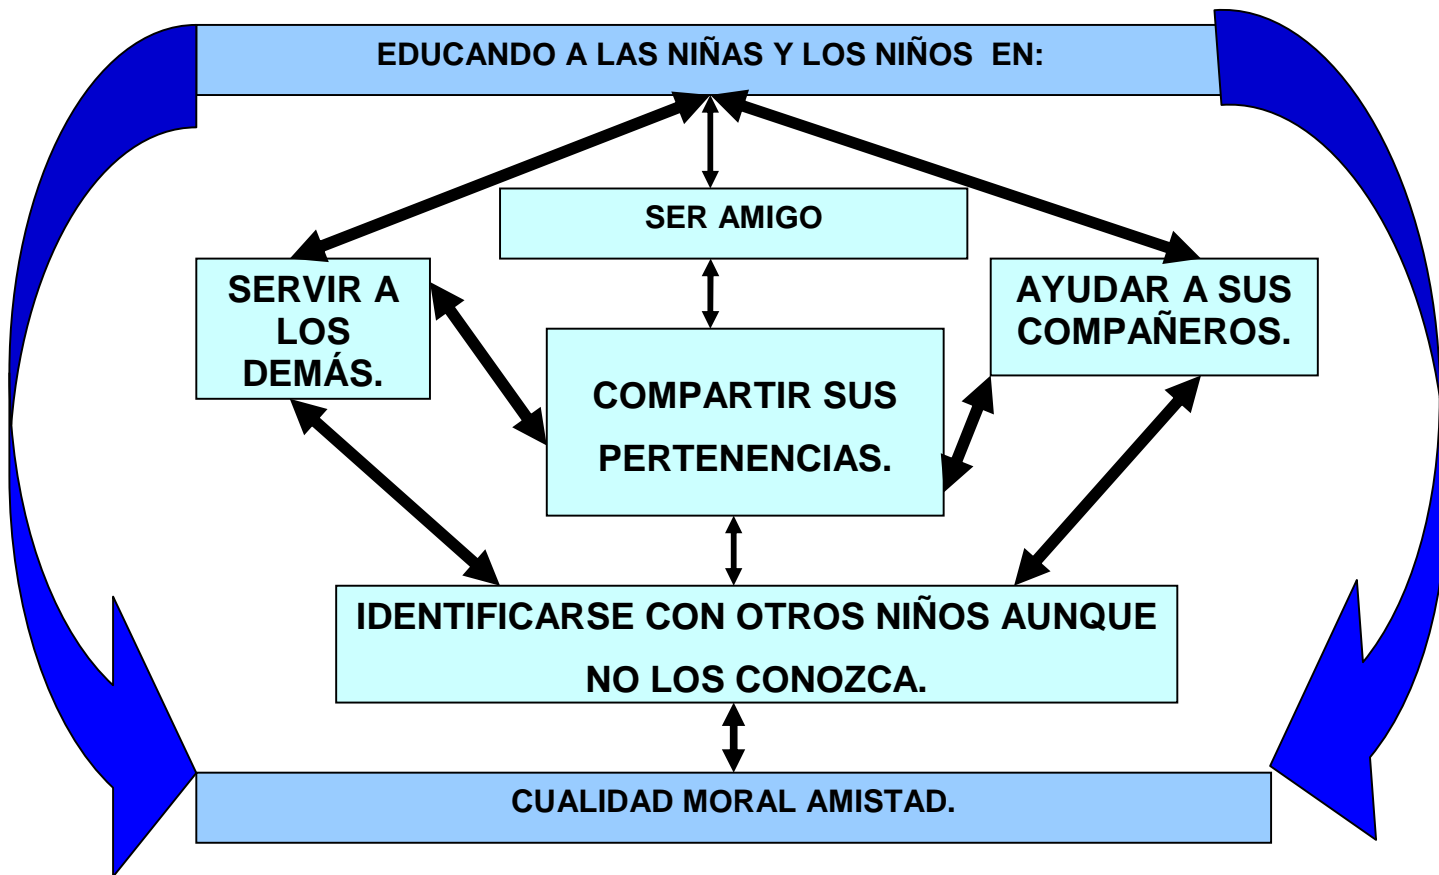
EDUCANDO A LAS NIÑAS Y LOS NIÑOS EN:

SER AMIGO

SERVIR A LOS DEMÁS.

AYUDAR A SUS COMPAÑEROS.

COMPARTIR SUS PERTENENCIAS.

IDENTIFICARSE CON OTROS NIÑOS AUNQUE NO LOS CONOZCA.

CUALIDAD MORAL AMISTAD.